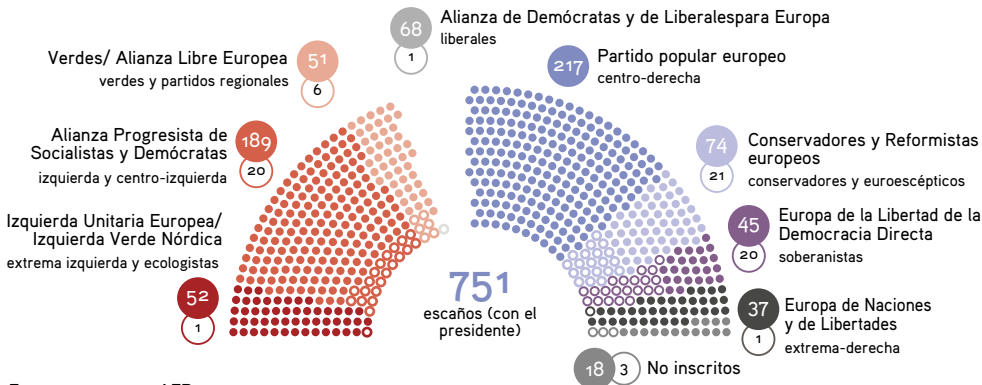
68
1
Alianza de Demócratas y de Liberalespara Europa
liberales

Verdes/ Alianza Libre Europea
verdes y partidos regionales
51
6

217
Partido popular europeo
centro-derecha

Alianza Progresista de Socialistas y Demócratas
izquierda y centro-izquierda
189
20

74
21
Conservadores y Reformistas europeos
conservadores y euroescépticos

Izquierda Unitaria Europea/ Izquierda Verde Nórdica
extrema izquierda y ecologistas

45
20
Europa de la Libertad de la Democracia Directa
soberanistas

52
1

751
escaños (con el presidente)

37
1
Europa de Naciones y de Libertades
extrema-derecha

18
3
No inscritos